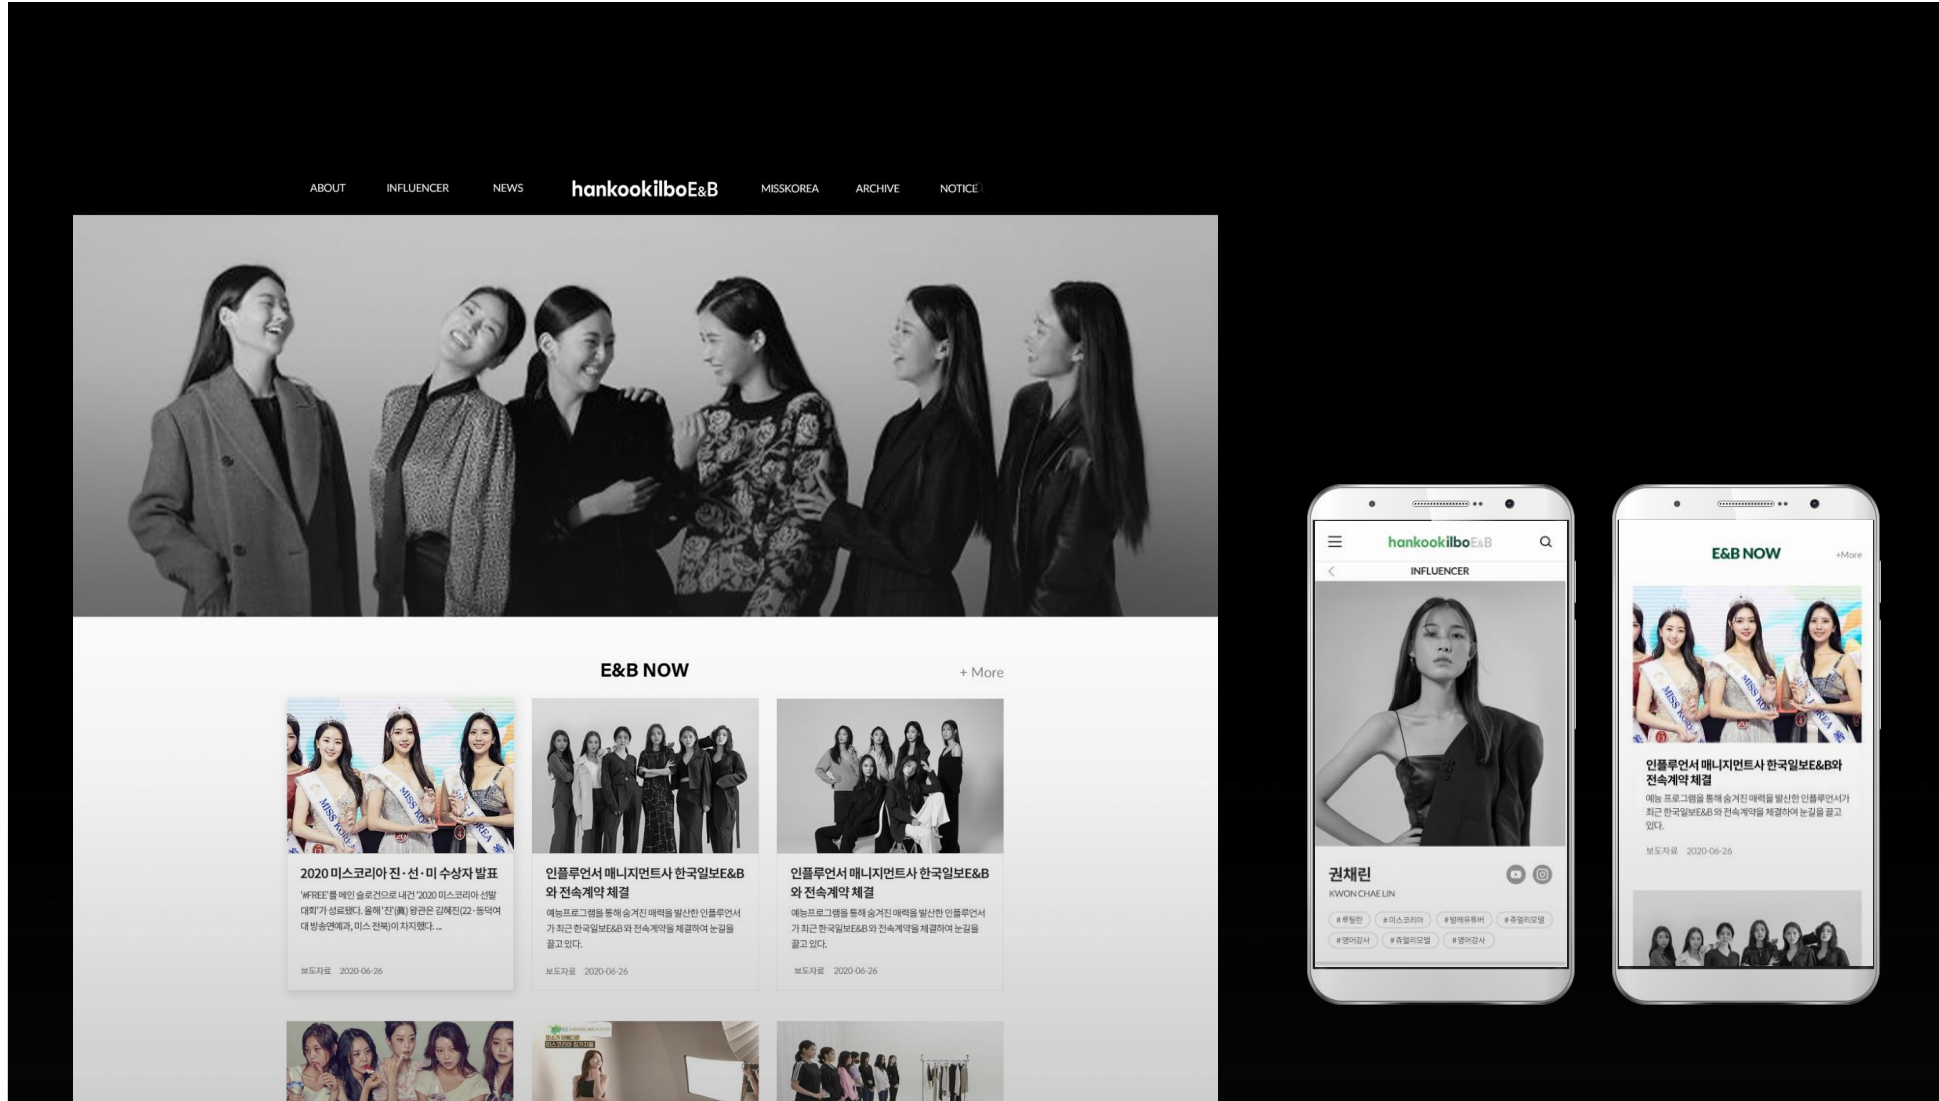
ABOUT INFLUENCER NEWS hankookilboE&B MISSKOREA ARCHIVE NOTICE

E&B NOW

+ More

2020 미스코리아 진·선·미 수상자 발표

'#FREE'를 메인 슬로건으로 내건 '2020 미스코리아 선발대회'가 성료됐다. 올해 '진(眞)' 왕관은 김혜진(22·동덕여대 방송연예과, 미스 전북)이 차지했다. ...

보도자료 2020-06-26

인플루언서 매니지먼트사 한국일보E&B와 전속계약 체결

예능프로그램을 통해 숨겨진 매력을 발산한 인플루언서가 최근 한국일보E&B와 전속계약을 체결하여 눈길을 끌고 있다.

보도자료 2020-06-26

인플루언서 매니지먼트사 한국일보E&B와 전속계약 체결

예능프로그램을 통해 숨겨진 매력을 발산한 인플루언서가 최근 한국일보E&B와 전속계약을 체결하여 눈길을 끌고 있다.

보도자료 2020-06-26

hankookilboE&B

INFLUENCER

권채린

KWON CHAE LIN

#루틸린 #미스코리아 #발레유튜버 #주얼리모델 #영어강사 #주얼리모델 #영어강사

E&B NOW

+More

인플루언서 매니지먼트사 한국일보E&B와 전속계약 체결

예능 프로그램을 통해 숨겨진 매력을 발산한 인플루언서가 최근 한국일보E&B와 전속계약을 체결하여 눈길을 끌고 있다.

보도자료 2020-06-26